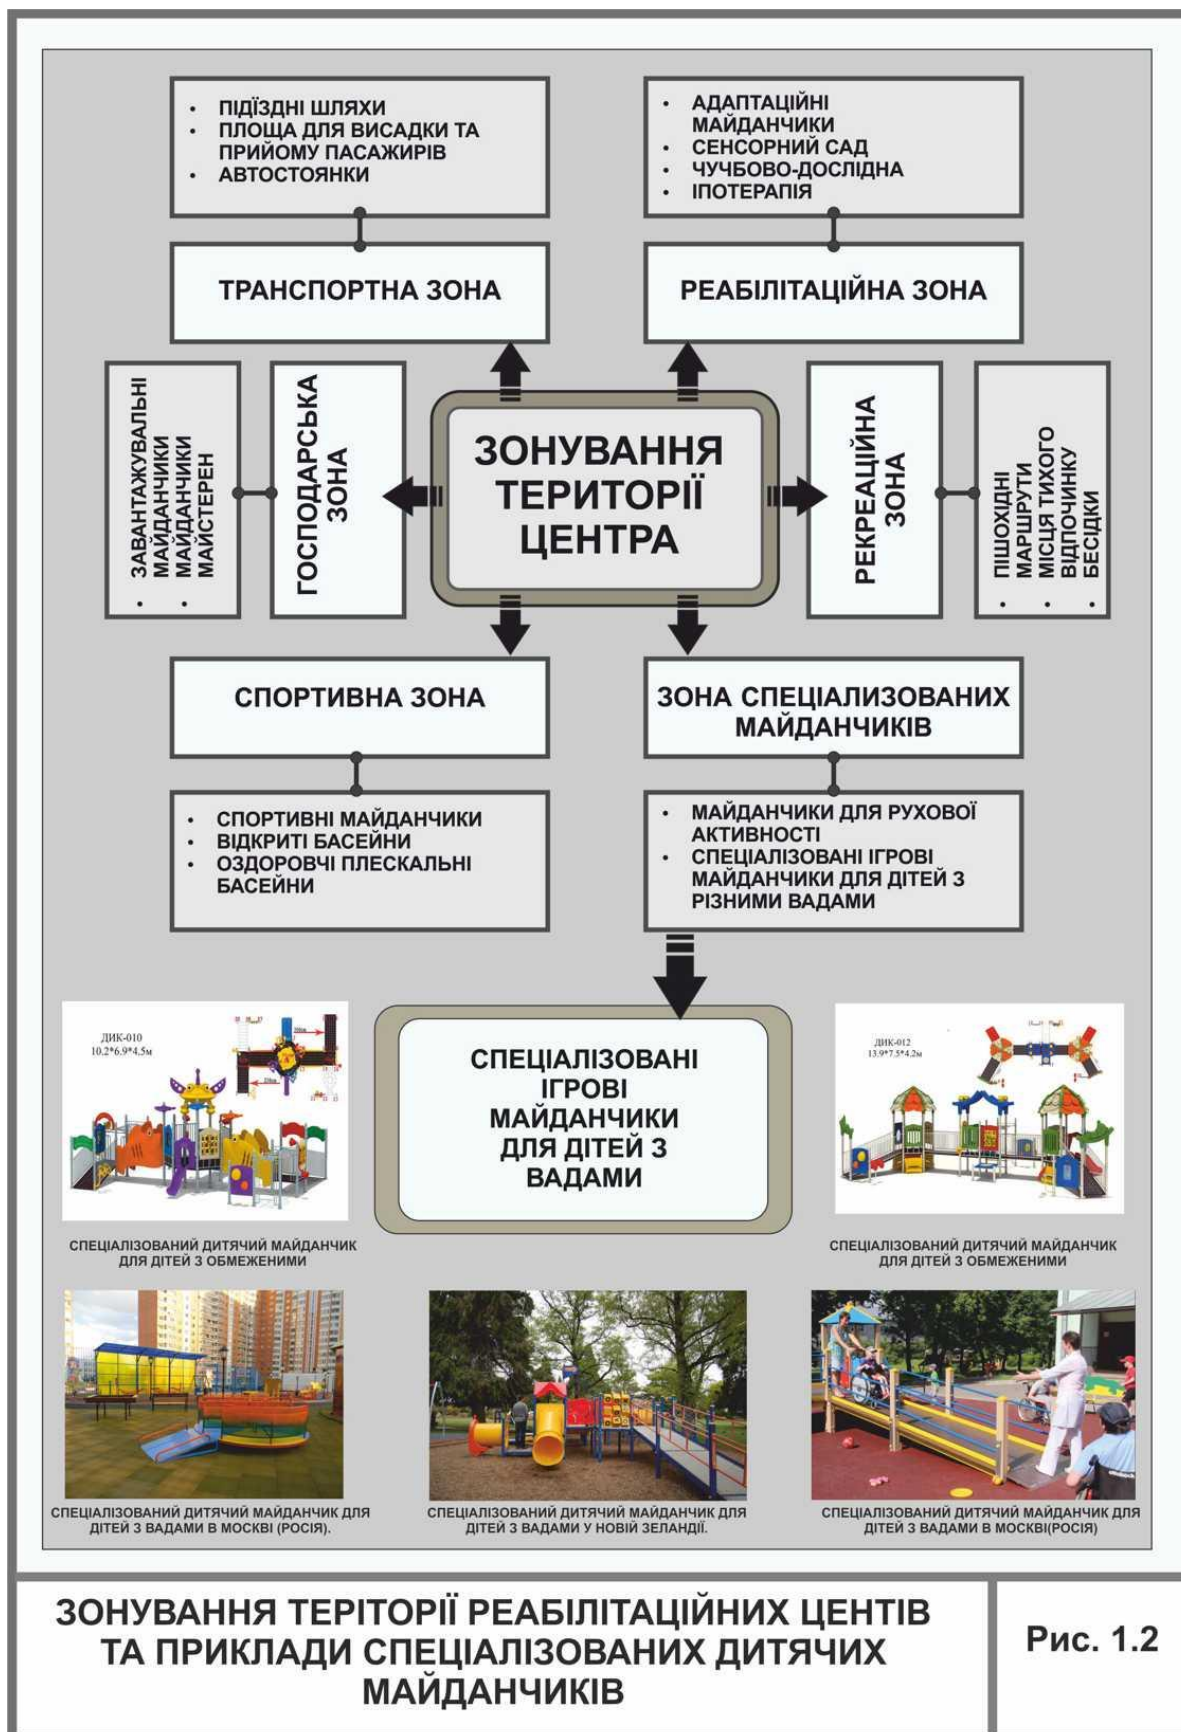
- ПІДІЗДНІ ШЛЯХИ
- ПЛОЩА ДЛЯ ВИСАДКИ ТА ПРИЙОМУ ПАСАЖИРІВ
- АВТОСТОЯНКИ

ТРАНСПОРТНА ЗОНА

- АДАПТАЦІЙНІ МАЙДАНЧИКИ
- СЕНСОРНИЙ САД
- ЧУЧБОВО-ДОСЛІДНА
- ІПОТЕРАПІЯ

РЕАБІЛІТАЦІЙНА ЗОНА

- ЗАВАНТАЖУВАЛЬНІ МАЙДАНЧИКИ
- МАЙДАНЧИКИ МАЙСТЕРЕН

ГОСПОДАРСЬКА ЗОНА

ЗОНУВАННЯ ТЕРИТОРІЇ ЦЕНТРА

РЕКРЕАЦІЙНА ЗОНА

- ПІШОХІДНІ МАРШРУТИ
- МІСЦЯ ТИХОГО ВІДПОЧИНКУ
- БЕСІДКИ

СПОРТИВНА ЗОНА

- СПОРТИВНІ МАЙДАНЧИКИ
- ВІДКРИТІ БАСЕЙНИ
- ОЗДОРОВЧІ ПЛЕСКАЛЬНІ БАСЕЙНИ

ЗОНА СПЕЦІАЛИЗОВАНИХ МАЙДАНЧИКІВ

- МАЙДАНЧИКИ ДЛЯ РУХОВОЇ АКТИВНОСТІ
- СПЕЦІАЛІЗОВАНІ ІГРОВІ МАЙДАНЧИКИ ДЛЯ ДІТЕЙ З РІЗНИМИ ВАДАМИ

ДИК-010
10.2*6.9*4.5м

СПЕЦІАЛІЗОВАНІ ІГРОВІ МАЙДАНЧИКИ ДЛЯ ДІТЕЙ З ВАДАМИ

ДИК-012
13.9*7.5*4.2м

СПЕЦІАЛІЗОВАНИЙ ДИТЯЧИЙ МАЙДАНЧИК ДЛЯ ДІТЕЙ З ОБМЕЖЕНИМИ

СПЕЦІАЛІЗОВАНИЙ ДИТЯЧИЙ МАЙДАНЧИК ДЛЯ ДІТЕЙ З ОБМЕЖЕНИМИ

СПЕЦІАЛІЗОВАНИЙ ДИТЯЧИЙ МАЙДАНЧИК ДЛЯ ДІТЕЙ З ВАДАМИ В МОСКВІ (РОСІЯ).

СПЕЦІАЛІЗОВАНИЙ ДИТЯЧИЙ МАЙДАНЧИК ДЛЯ ДІТЕЙ З ВАДАМИ У НОВІЙ ЗЕЛАНДІЇ.

СПЕЦІАЛІЗОВАНИЙ ДИТЯЧИЙ МАЙДАНЧИК ДЛЯ ДІТЕЙ З ВАДАМИ В МОСКВІ(РОСІЯ)

ЗОНУВАННЯ ТЕРІТОРІЇ РЕАБІЛІТАЦІЙНИХ ЦЕНТІВ ТА ПРИКЛАДИ СПЕЦІАЛІЗОВАНИХ ДИТЯЧИХ МАЙДАНЧИКІВ

Рис. 1.2